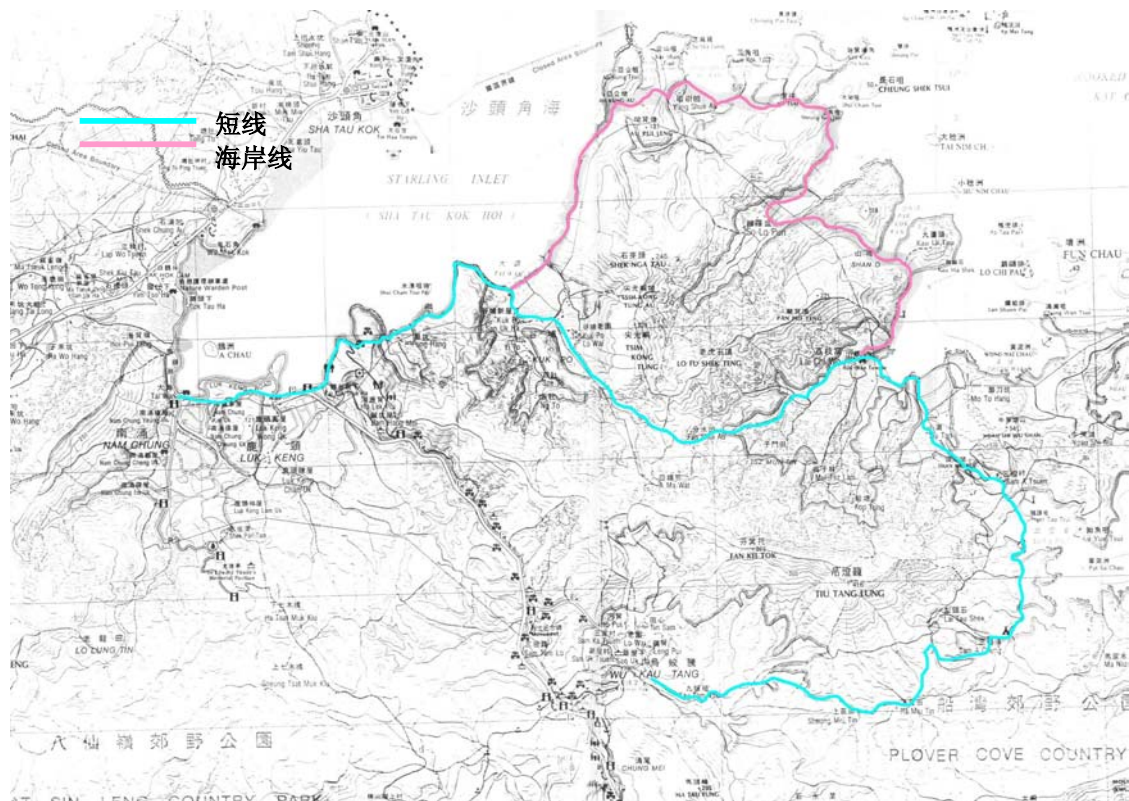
短线
海岸线

沙頭角
SHA TAU KOK
沙頭角海
STARLING INLET
( SHA TAU KOK HOI )
CHEUNG SHEK TSUI
FUN CHAU
LO CHI PAI
SHEK NGA TAU
TSIM KONG TUNG
LO FU SHEK TING
KUK PO
A CHAU
LUK KENG
NAM CHUNG
南涌
鹿頸
JAN KILTOK
TIU TANG LUNG
吊燈籠
WU KAU TANG
烏蛟騰
LO LUNG TIN
八仙嶺郊野公園
船灣郊野公園
PLOVER COVE COUNTRY
SIN LENG COUNTRY PARK